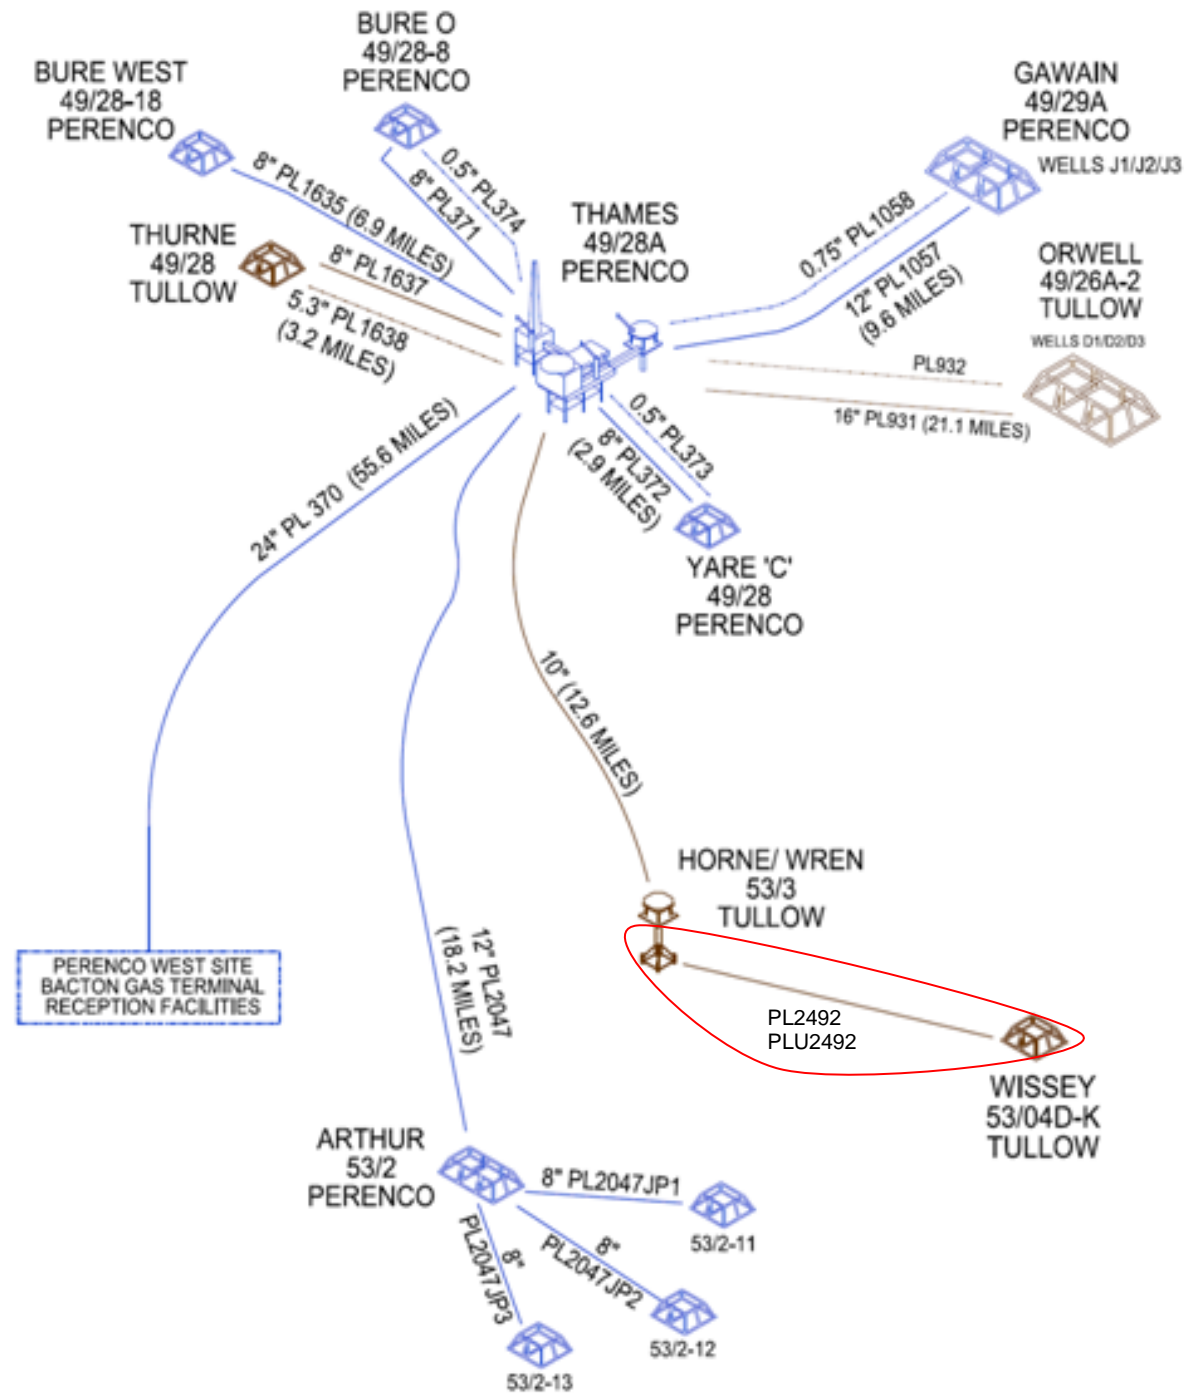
BURE WEST
49/28-18
PERENCO

BURE O
49/28-8
PERENCO

GAWAIN
49/29A
PERENCO
WELLS J1/J2/J3

THURNE
49/28
TULLOW

THAMES
49/28A
PERENCO

ORWELL
49/26A-2
TULLOW
WELLS D1/D2/D3

8" PL1635 (6.9 MILES)
0.5" PL374
8" PL371
8" PL1637
5.3" PL1638 (3.2 MILES)
0.75" PL1058
12" PL1057 (9.6 MILES)
PL932
16" PL931 (21.1 MILES)
0.5" PL373
8" PL372 (2.9 MILES)

YARE 'C'
49/28
PERENCO

24" PL 370 (55.6 MILES)

10" (12.6 MILES)

HORNE/ WREN
53/3
TULLOW

PERENCO WEST SITE
BACTON GAS TERMINAL
RECEPTION FACILITIES

12" PL2047 (18.2 MILES)

PL2492
PLU2492

WISSEY
53/04D-K
TULLOW

ARTHUR
53/2
PERENCO

8" PL2047JP1
53/2-11
8" PL2047JP2
53/2-12
8" PL2047JP3
53/2-13